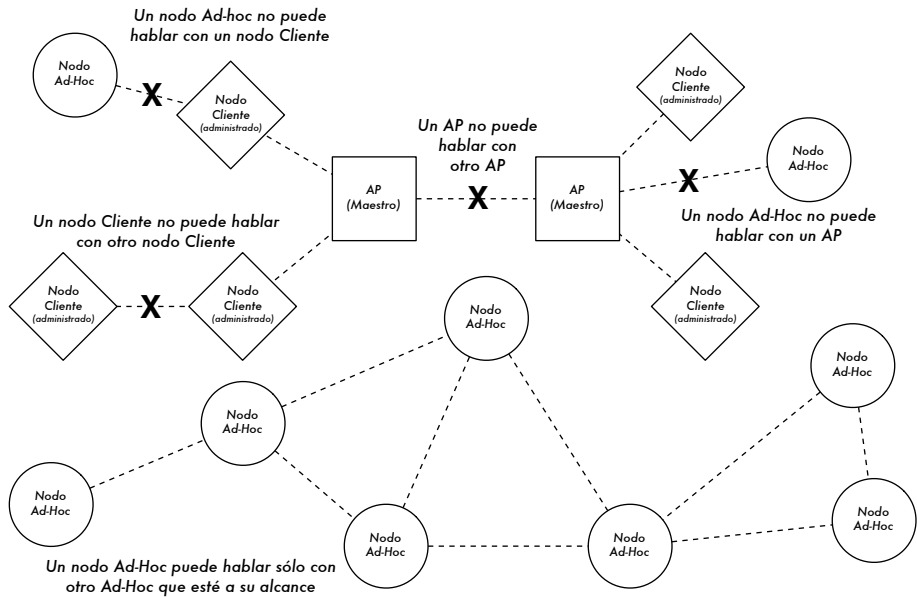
Un nodo Ad-hoc no puede hablar con un nodo Cliente

Nodo Ad-Hoc

X

Nodo Cliente (administrado)

Un AP no puede hablar con otro AP

Nodo Cliente (administrado)

AP (Maestro)

X

AP (Maestro)

X

Nodo Ad-Hoc

Un nodo Cliente no puede hablar con otro nodo Cliente

Un nodo Ad-Hoc no puede hablar con un AP

Nodo Cliente (administrado)

X

Nodo Cliente (administrado)

Nodo Cliente (administrado)

Nodo Ad-Hoc

Nodo Ad-Hoc

Nodo Ad-Hoc

Nodo Ad-Hoc

Nodo Ad-Hoc

Nodo Ad-Hoc

Nodo Ad-Hoc

Un nodo Ad-Hoc puede hablar sólo con otro Ad-Hoc que esté a su alcance